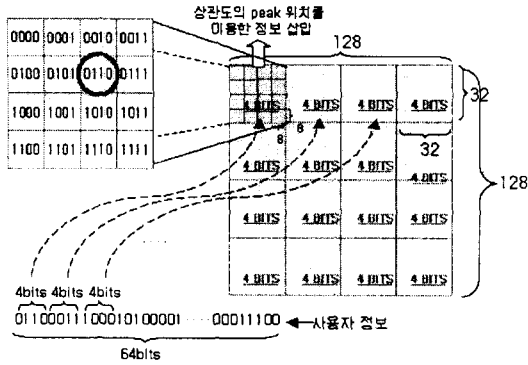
상관도의 peak 위치를 이용한 정보 삽입

| 0000 | 0001 | 0010 | 0011 |
|---|---|---|---|
| 0100 | 0101 | 0110 | 0111 |
| 1000 | 1001 | 1010 | 1011 |
| 1100 | 1101 | 1110 | 1111 |

128

32

128

32

8

8

| 4 BITS | 4 BITS | 4 BITS | 4 BITS |
|---|---|---|---|
| 4 BITS | 4 BITS | 4 BITS | 4 BITS |
| 4 BITS | 4 BITS | 4 BITS | 4 BITS |
| 4 BITS | 4 BITS | 4 BITS | 4 BITS |

4bits 4bits 4bits

0110 0011 1000 0101 00001 ········· 00011100 ← 사용자 정보

64bits